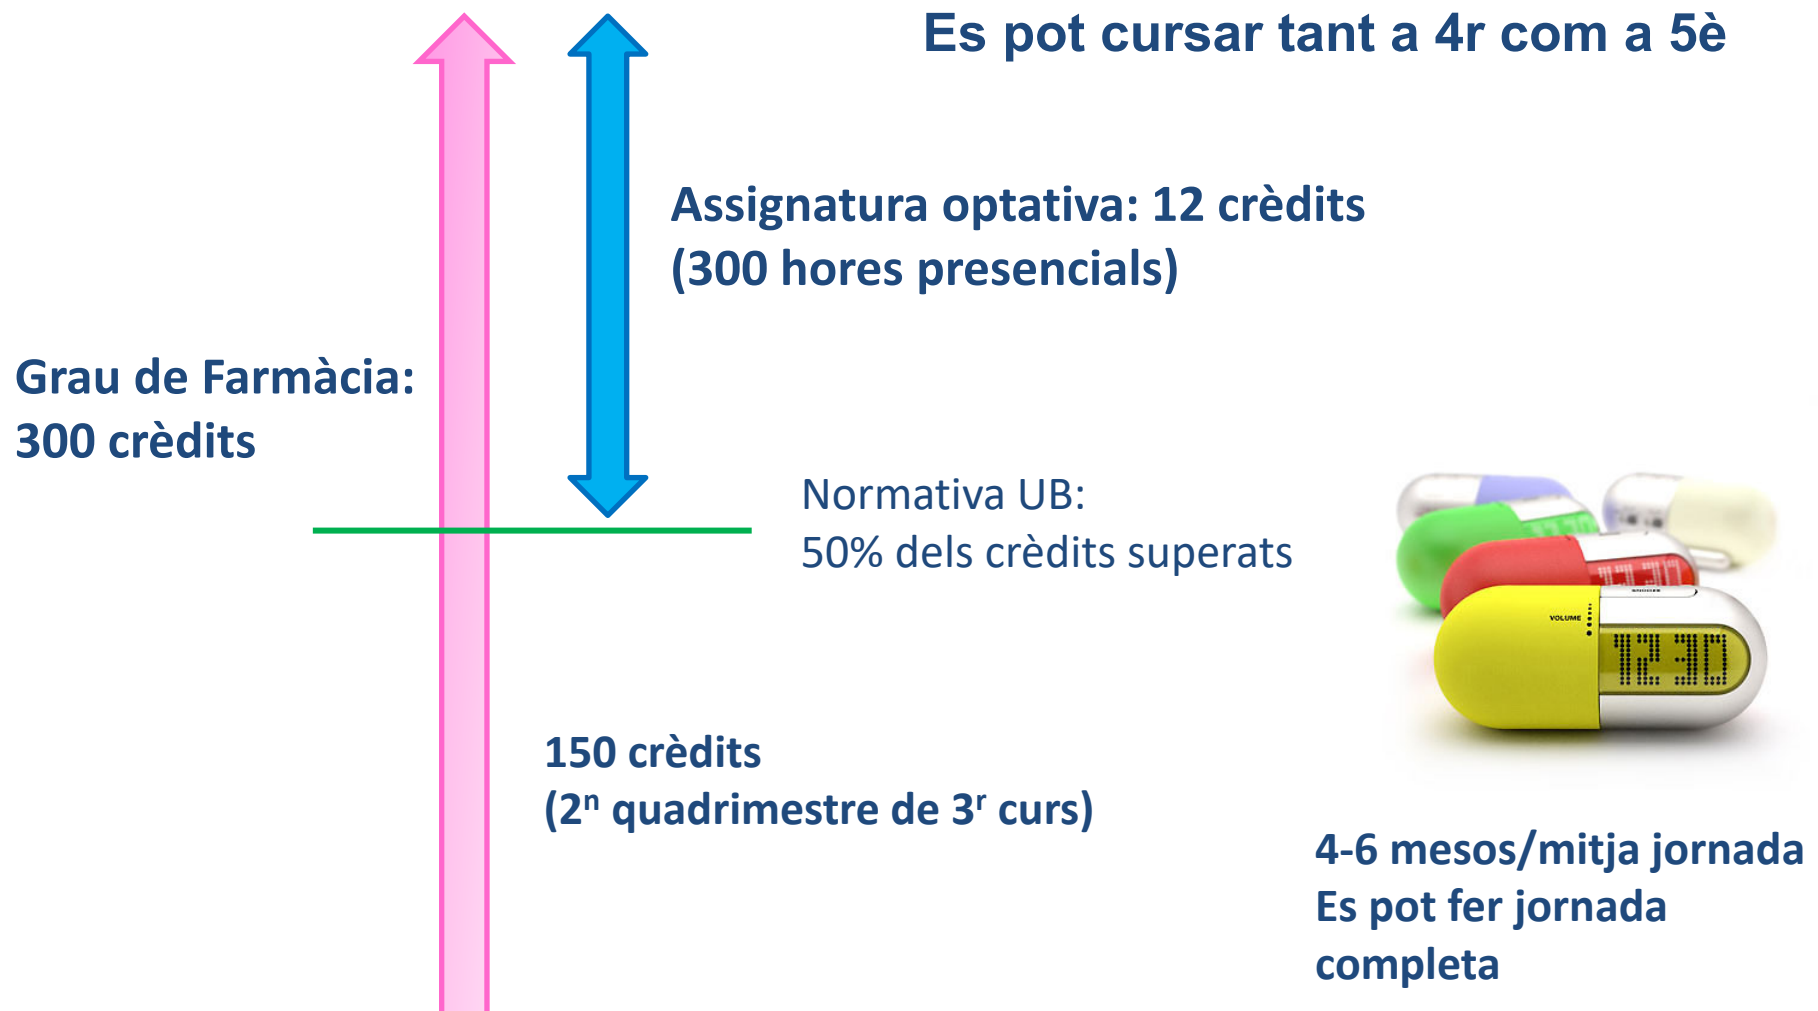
Es pot cursar tant a 4r com a 5è

Assignatura optativa: 12 crèdits
(300 hores presencials)

Grau de Farmàcia:
300 crèdits

Normativa UB:
50% dels crèdits superats

VOLUME

12:30

150 crèdits
($2^n$ quadrimestre de $3^r$ curs)

4-6 mesos/mitja jornada
Es pot fer jornada completa